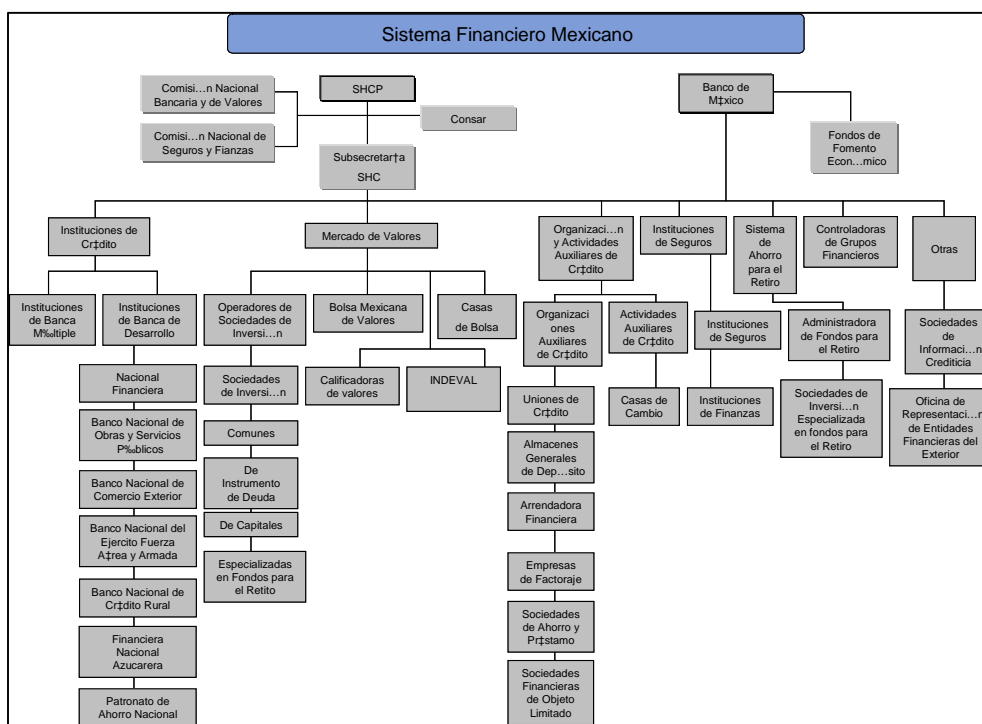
Sistema Financiero Mexicano

Comisi…n Nacional Bancaria y de Valores

Comisi…n Nacional de Seguros y Fianzas

SHCP

Consar

Subsecretar†a SHC

Banco de M‡xico

Fondos de Fomento Econ…mico

Instituciones de Cr‡dito

Instituciones de Banca M‰ltiple

Instituciones de Banca de Desarrollo

Nacional Financiera

Banco Nacional de Obras y Servicios P‰blicos

Banco Nacional de Comercio Exterior

Banco Nacional del Ejercito Fuerza A‡rea y Armada

Banco Nacional de Cr‡dito Rural

Financiera Nacional Azucarera

Patronato de Ahorro Nacional

Mercado de Valores

Operadores de Sociedades de Inversi…n

Sociedades de Inversi…n

Comunes

De Instrumento de Deuda

De Capitales

Especializadas en Fondos para el Retito

Bolsa Mexicana de Valores

Casas de Bolsa

Calificadoras de valores

INDEVAL

Organizaci…n y Actividades Auxiliares de Cr‡dito

Organizaciones Auxiliares de Cr‡dito

Uniones de Cr‡dito

Almacenes Generales de Dep…sito

Arrendadora Financiera

Empresas de Factoraje

Sociedades de Ahorro y Pr‡stamo

Sociedades Financieras de Objeto Limitado

Actividades Auxiliares de Cr‡dito

Casas de Cambio

Instituciones de Seguros

Instituciones de Seguros

Instituciones de Finanzas

Sistema de Ahorro para el Retiro

Administradora de Fondos para el Retiro

Sociedades de Inversi…n Especializada en fondos para el Retiro

Controladoras de Grupos Financieros

Otras

Sociedades de Informaci…n Crediticia

Oficina de Representaci…n de Entidades Financieras del Exterior